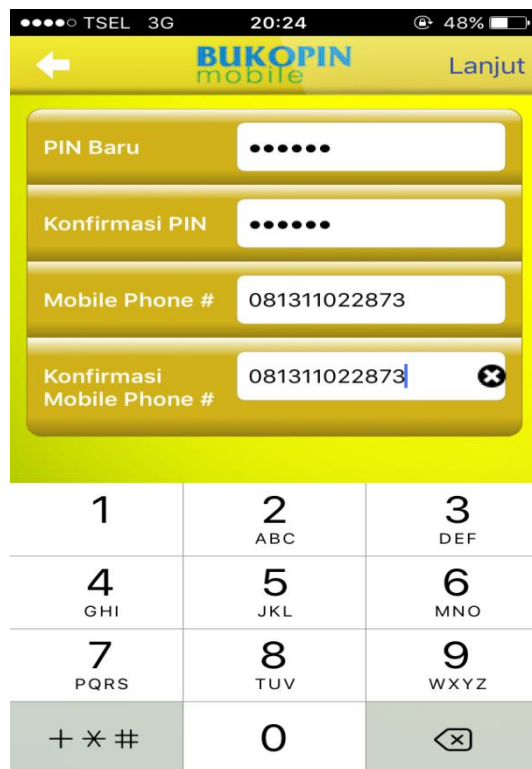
●●●●○ TSEL 3G 20:24 48%

BUKOPIN mobile

Lanjut

PIN Baru ••••••

Konfirmasi PIN ••••••

Mobile Phone # 081311022873

Konfirmasi Mobile Phone # 081311022873

1

2 ABC

3 DEF

4 GHI

5 JKL

6 MNO

7 PQRS

8 TUV

9 WXYZ

+ ✳ #

0